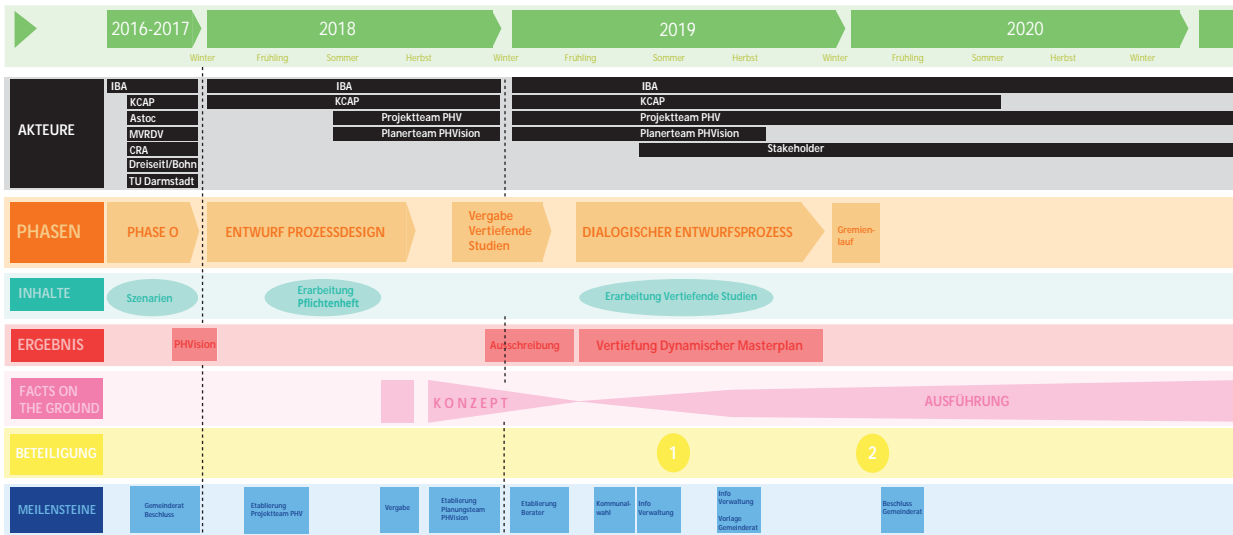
2016-2017 | 2018 | 2019 | 2020

Winter | Frühling | Sommer | Herbst | Winter | Frühling | Sommer | Herbst | Winter | Frühling | Sommer | Herbst | Winter

AKTEURE

IBA
KCAP
Astoc
MVRDV
CRA
Dreiseitl/Bohn
TU Darmstadt

IBA
KCAP
Projektteam PHV
Planerteam PHVision

IBA
KCAP
Projektteam PHV
Planerteam PHVision
Stakeholder

PHASEN

PHASE 0
ENTWURF PROZESSDESIGN
Vergabe Vertiefende Studien
DIALOGISCHER ENTWURFSPROZESS
Gremienlauf

INHALTE

Szenarien
Erarbeitung Pflichtenheft
Erarbeitung Vertiefende Studien

ERGEBNIS

PHVision
Ausschreibung
Vertiefung Dynamischer Masterplan

FACTS ON THE GROUND

KONZEPT
AUSFÜHRUNG

BETEILIGUNG

1
2

MEILENSTEINE

Gemeinderat Beschluss
Etablierung Projektteam PHV
Vergabe
Etablierung Planungsteam PHVision
Etablierung Berater
Kommunalwahl
Info Verwaltung
Info Verwaltung
Vorlage Gemeinderat
Beschluss Gemeinderat